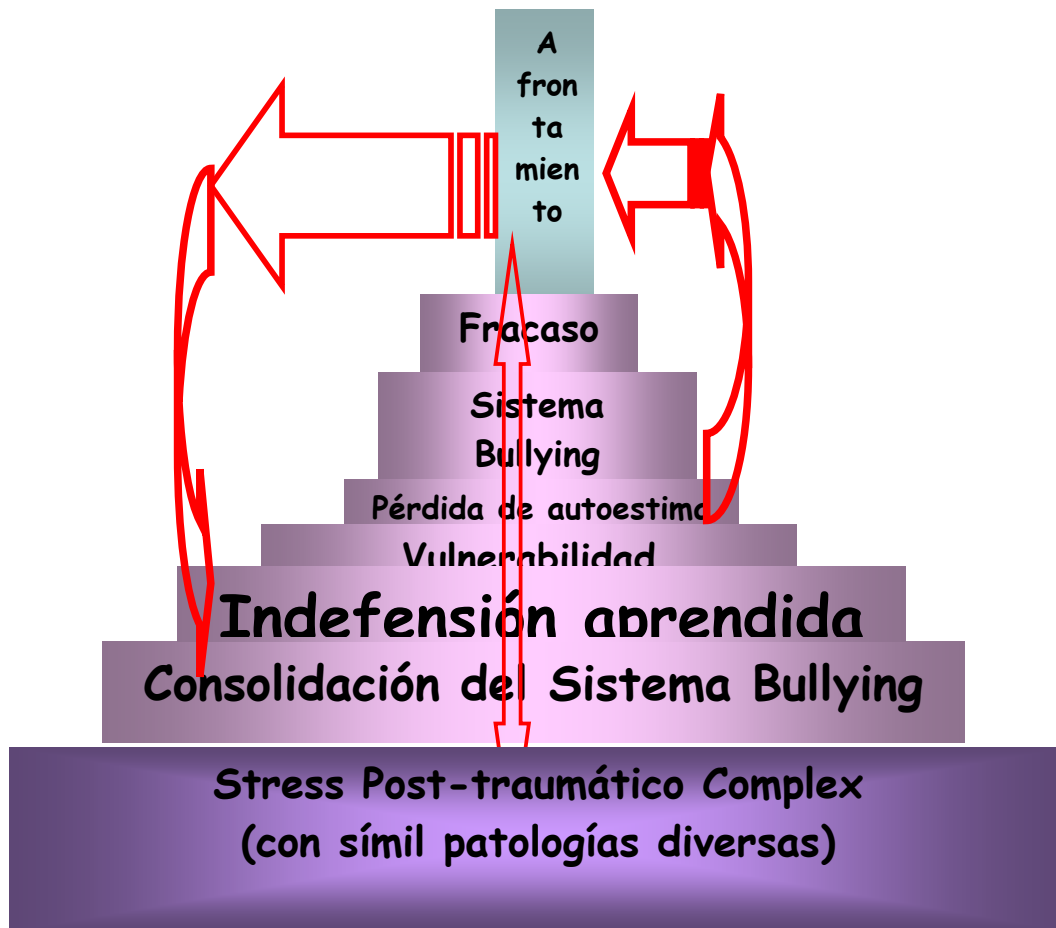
A
fron
ta
mien
to

Fracaso

Sistema
Bullying

Pérdida de autoestima

Vulnerabilidad

Indefensión aprendida

Consolidación del Sistema Bullying

Stress Post-traumático Complex
(con símil patologías diversas)